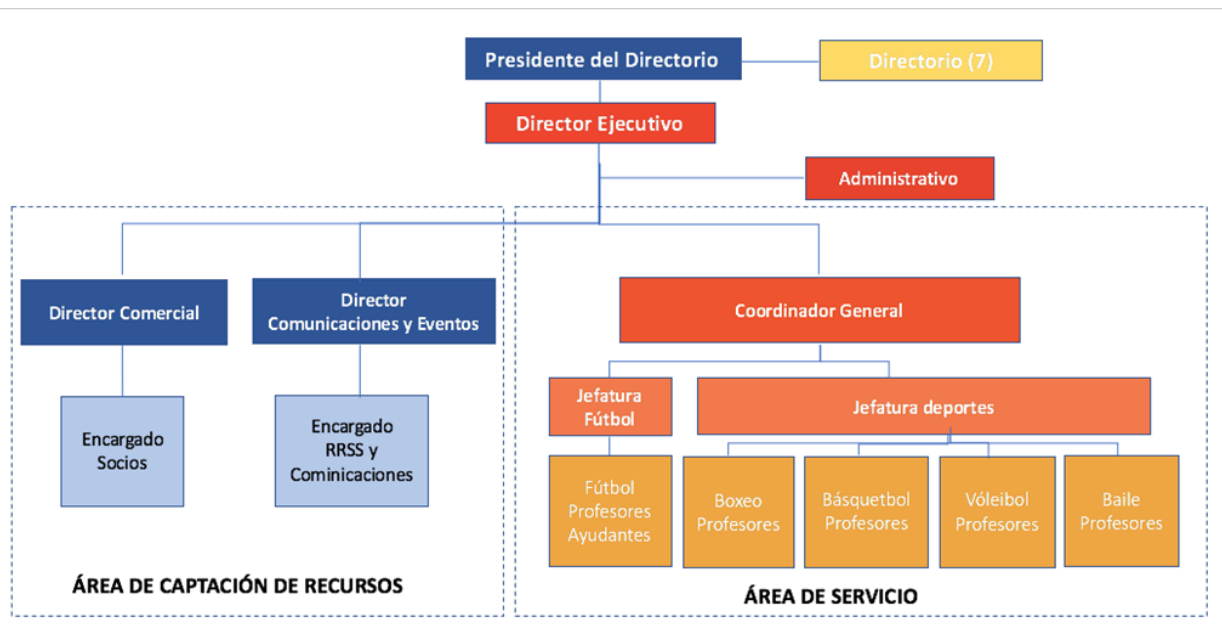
Presidente del Directorio

Directorio (7)

Director Ejecutivo

Administrativo

Director Comercial

Director Comunicaciones y Eventos

Encargado Socios

Encargado RRSS y Cominicaciones

ÁREA DE CAPTACIÓN DE RECURSOS

Coordinador General

Jefatura Fútbol

Jefatura deportes

Fútbol Profesores Ayudantes

Boxeo Profesores

Básquetbol Profesores

Vóleibol Profesores

Baile Profesores

ÁREA DE SERVICIO